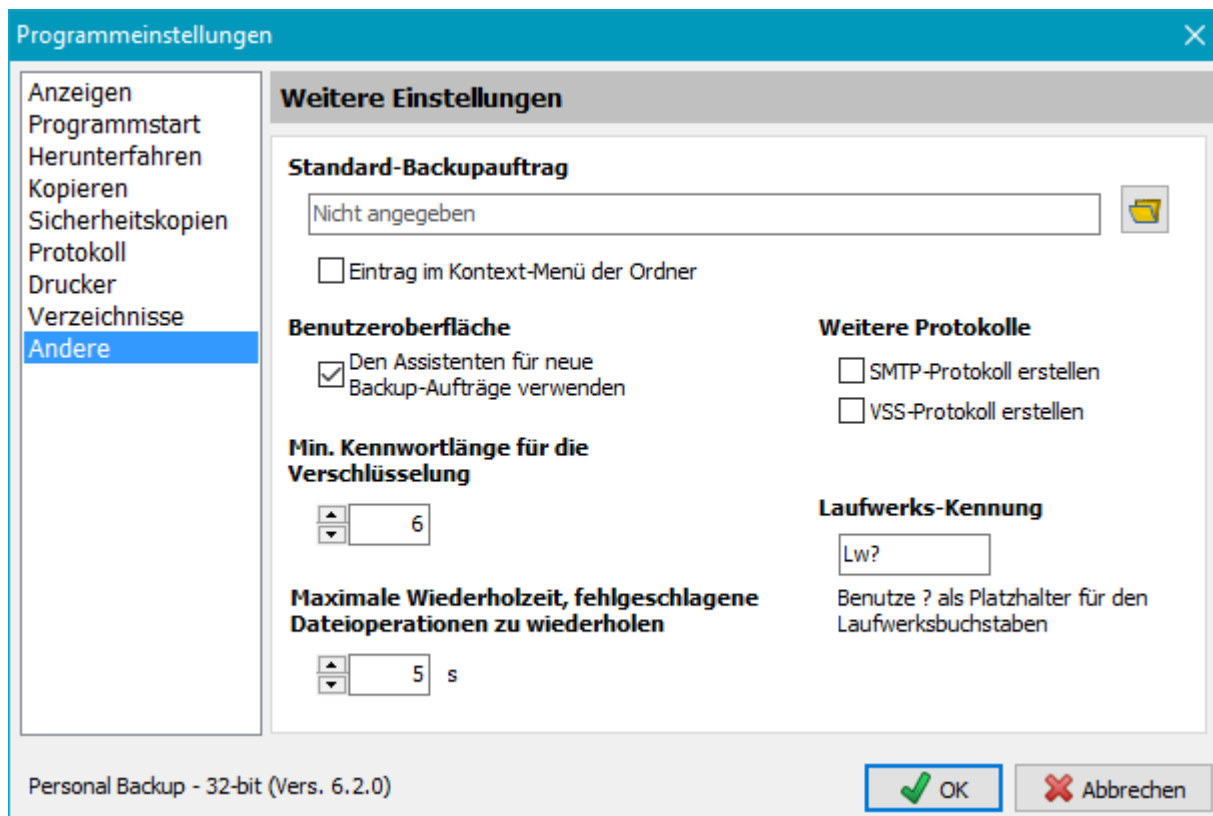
Programmeinstellungen

Anzeigen
Programmstart
Herunterfahren
Kopieren
Sicherheitskopien
Protokoll
Drucker
Verzeichnisse
Andere

Weitere Einstellungen

Standard-Backupauftrag

Nicht angegeben

Eintrag im Kontext-Menü der Ordner

Benutzeroberfläche

Den Assistenten für neue Backup-Aufträge verwenden

Weitere Protokolle

SMTP-Protokoll erstellen

VSS-Protokoll erstellen

Min. Kennwortlänge für die Verschlüsselung

6

Laufwerks-Kennung

Lw?

Benutze ? als Platzhalter für den Laufwerksbuchstaben

Maximale Wiederholzeit, fehlgeschlagene Dateioperationen zu wiederholen

5 s

Personal Backup - 32-bit (Vers. 6.2.0)

OK

Abbrechen